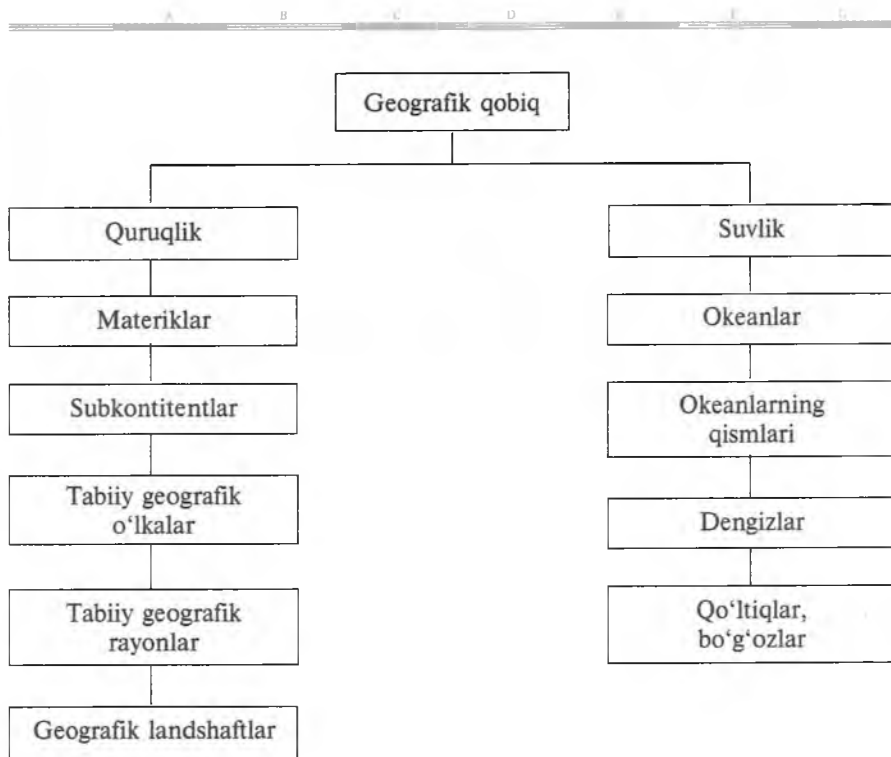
A B C D E F G

Geografik qobiq

Quruqlik

Materiklar

Subkontitentlar

Tabiiy geografik o'lkalar

Tabiiy geografik rayonlar

Geografik landshaftlar

Suvlik

Okeanlar

Okeanlarning qismlari

Dengizlar

Qo'ltiqlar, bo'g'ozlar